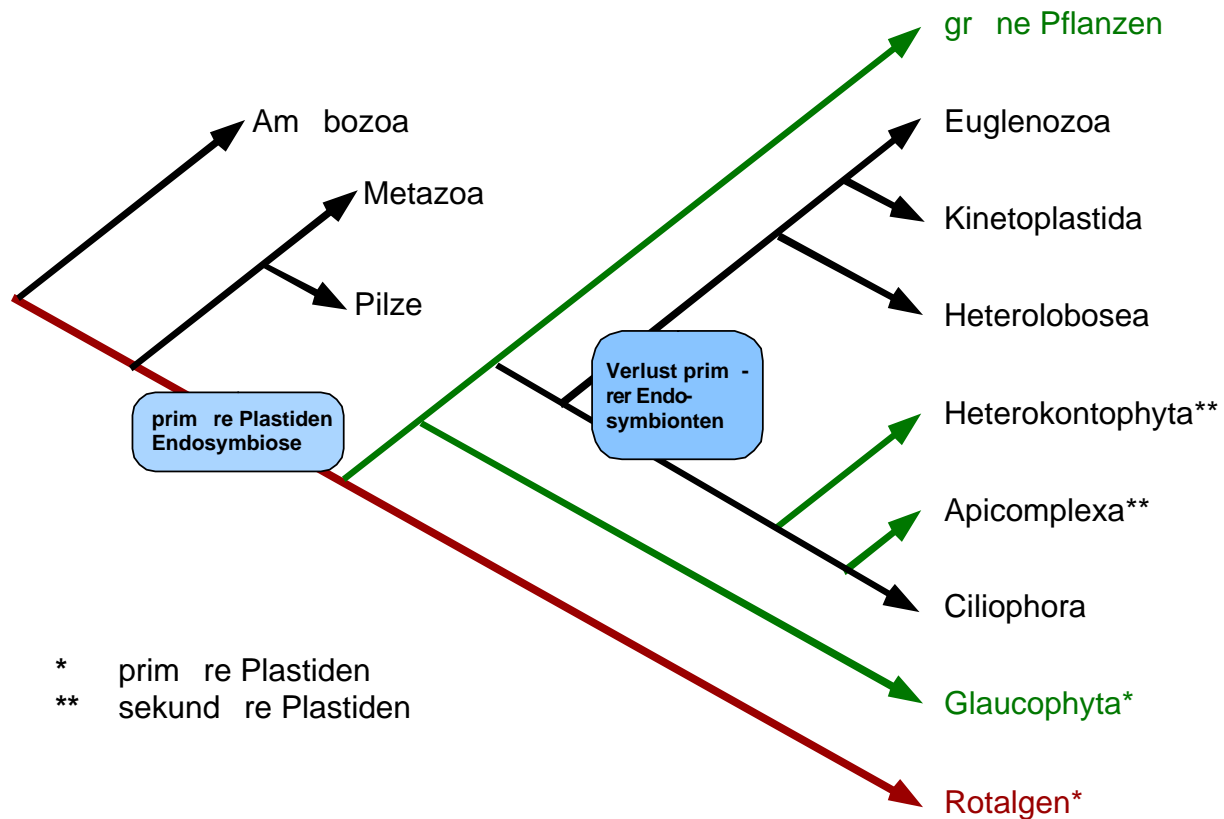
gr ne Pflanzen

Am bozoa

Metazoa

Pilze

Euglenozoa

Kinetoplastida

Heterolobosea

Verlust prim -rer Endosymbionten

prim re Plastiden Endosymbiose

Heterokontophyta**

Apicomplexa**

Ciliophora

Glaucophyta*

Rotalgen*

* prim re Plastiden
** sekund re Plastiden